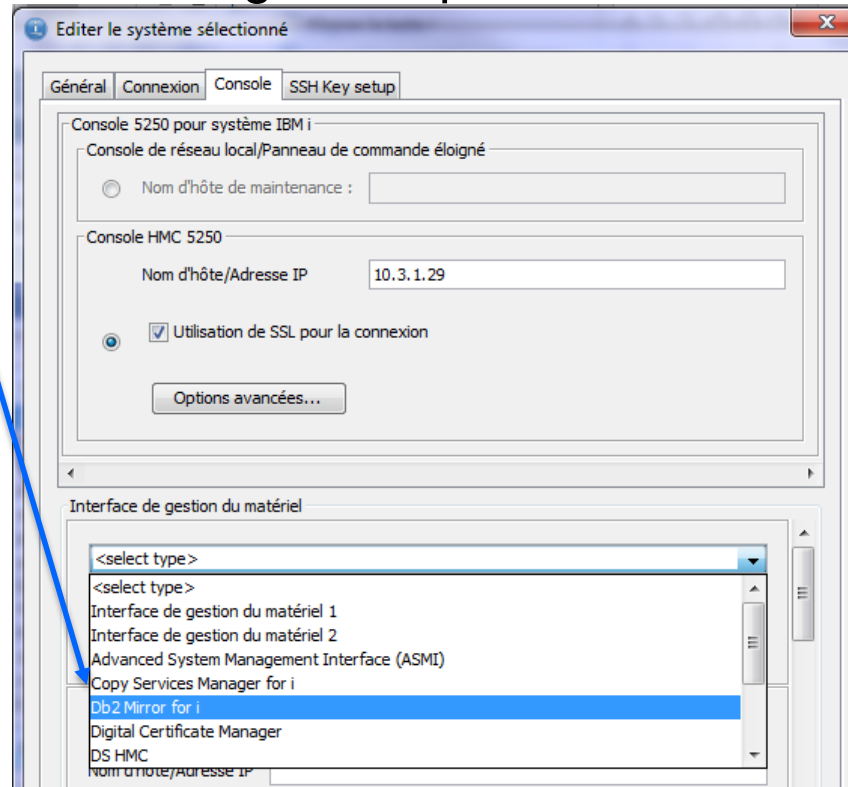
Editer le système sélectionné

Général | Connexion | Console | SSH Key setup

Console 5250 pour système IBM i

Console de réseau local/Panneau de commande éloigné

Nom d'hôte de maintenance :

Console HMC 5250

Nom d'hôte/Adresse IP 10.3.1.29

Utilisation de SSL pour la connexion

Options avancées...

Interface de gestion du matériel

<select type>

<select type>
Interface de gestion du matériel 1
Interface de gestion du matériel 2
Advanced System Management Interface (ASMI)
Copy Services Manager for i
Db2 Mirror for i
Digital Certificate Manager
DS HMC

Nom d'hôte/Adresse IP